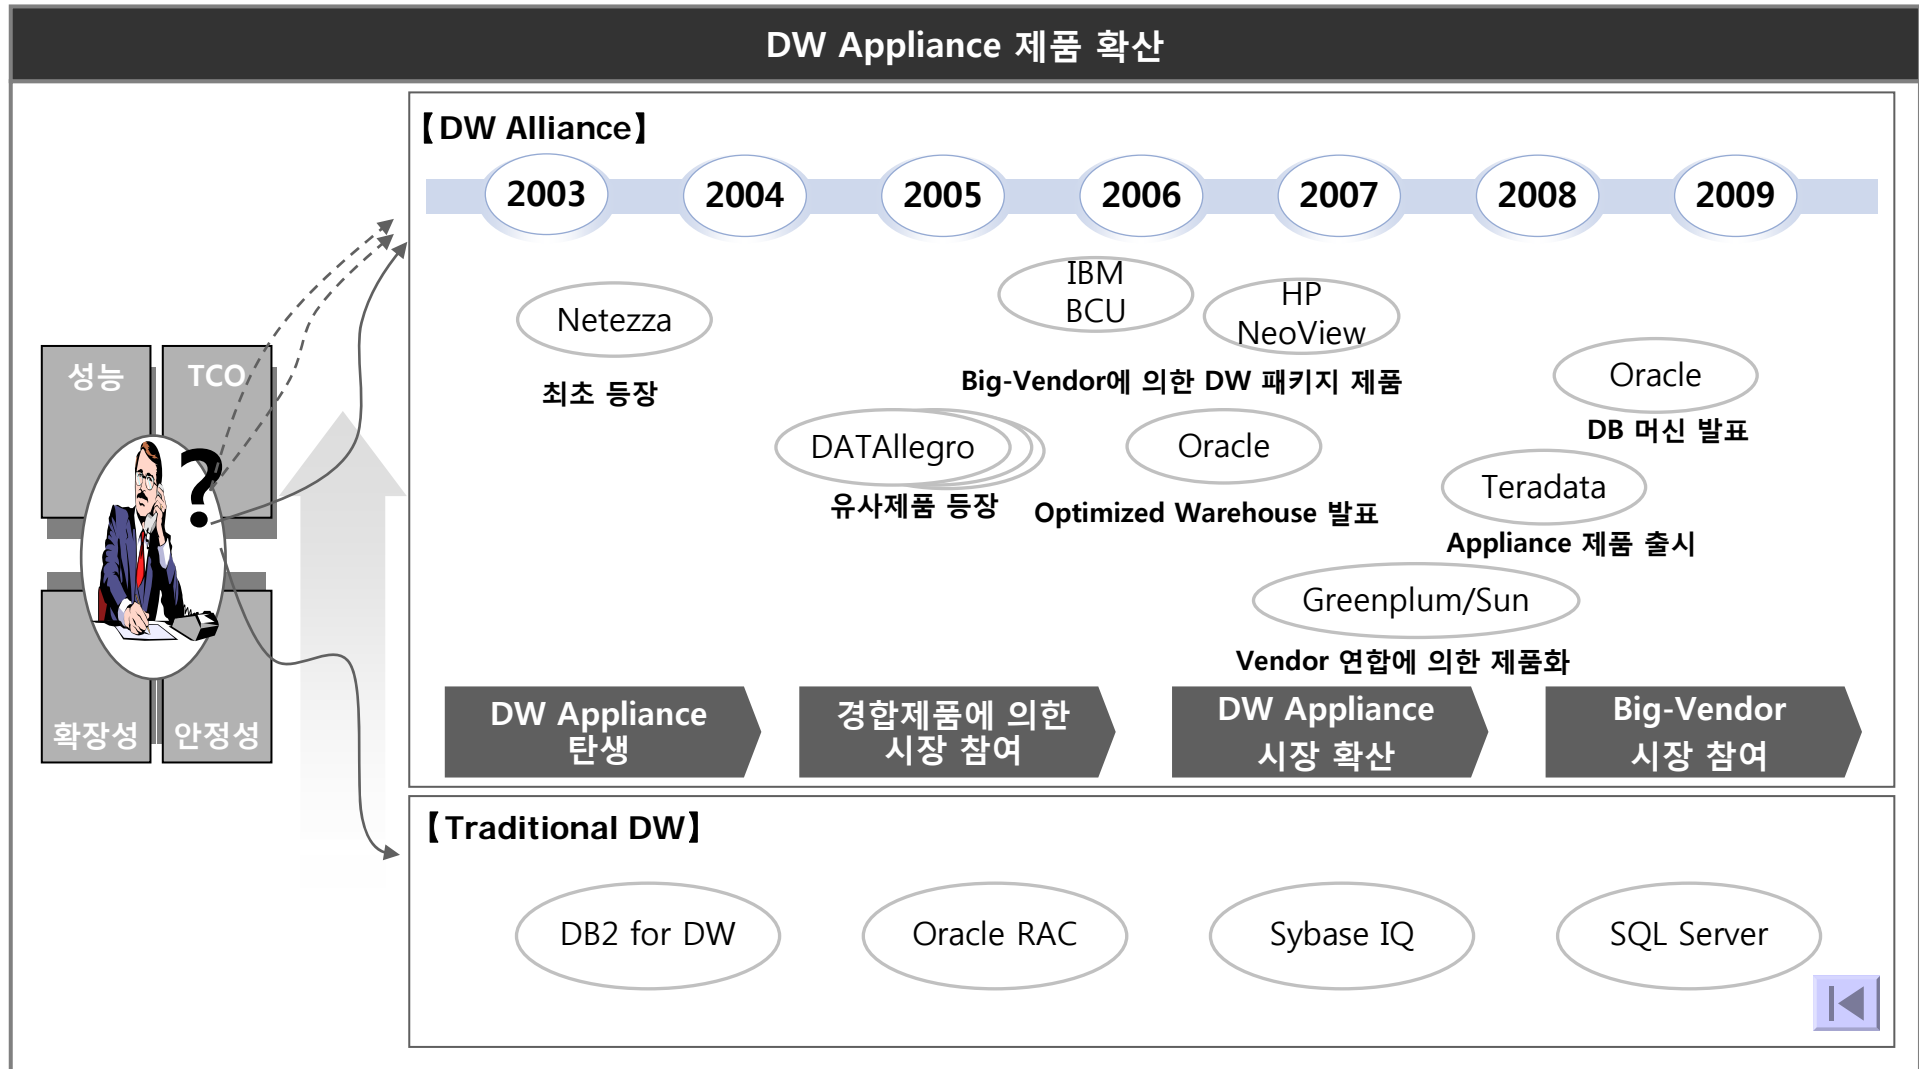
DW Appliance 제품 확산

성능

TCO

확장성

안정성

【DW Alliance】

2003 2004 2005 2006 2007 2008 2009

Netezza

최초 등장

IBM BCU

HP NeoView

Big-Vendor에 의한 DW 패키지 제품

Oracle

DB 머신 발표

DATAllegro

유사제품 등장

Oracle

Optimized Warehouse 발표

Teradata

Appliance 제품 출시

Greenplum/Sun

Vendor 연합에 의한 제품화

DW Appliance 탄생

경합제품에 의한 시장 참여

DW Appliance 시장 확산

Big-Vendor 시장 참여

【Traditional DW】

DB2 for DW

Oracle RAC

Sybase IQ

SQL Server